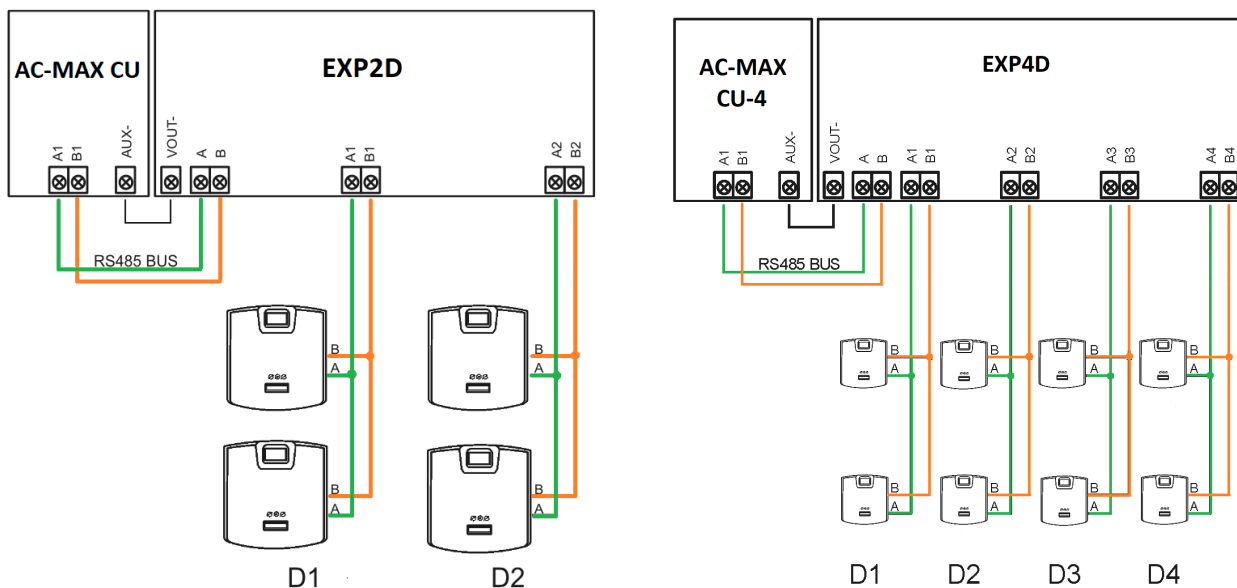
AC-MAX CU

EXP2D

A1 B1 AUX- VOUT- A B A1 B1 A2 B2

RS485 BUS

B A B A B A B A

D1 D2

AC-MAX CU-4

EXP4D

A1 B1 AUX- VOUT- A B A1 B1 A2 B2 A3 B3 A4 B4

RS485 BUS

B A B A B A B A B A B A B A B A

D1 D2 D3 D4